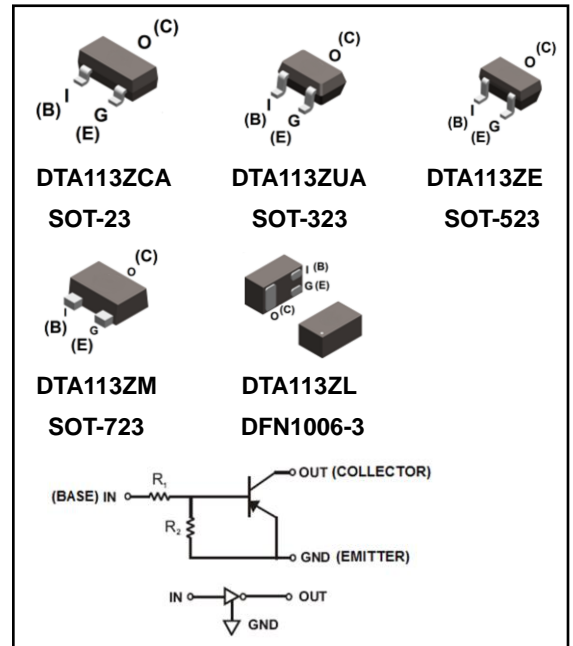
O (C)
(B) I G
(E)

O (C)
(B) I G
(E)

O (C)
(B) I G
(E)

DTA113ZCA
SOT-23

DTA113ZUA
SOT-323

DTA113ZE
SOT-523

O (C)
(B) I G
(E)

I (B)
G (E)
O (C)

DTA113ZM
SOT-723

DTA113ZL
DFN1006-3

(BASE) IN
$R_1$
$R_2$
OUT (COLLECTOR)
GND (EMITTER)

IN
OUT
GND